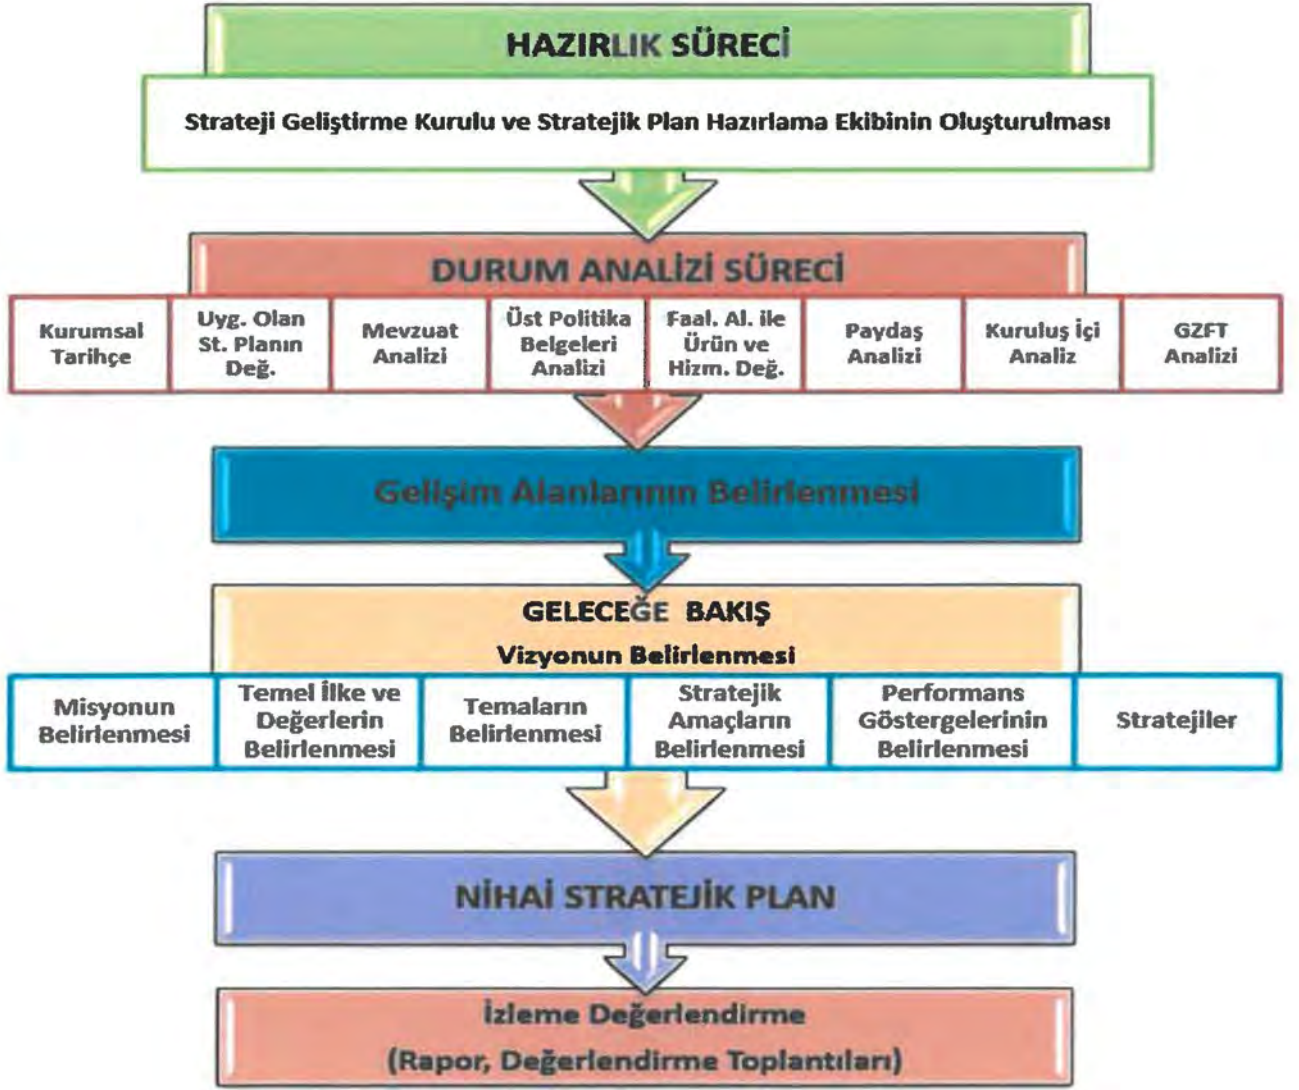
HAZIRLIK SÜRECİ

Strateji Geliştirme Kurulu ve Stratejik Plan Hazırlama Ekibinin Oluşturulması

DURUM ANALİZİ SÜRECİ

Kurumsal Tarihçe

Uyg. Olan St. Planın Değ.

Mevzuat Analizi

Üst Politika Belgeleri Analizi

Faal. Al. ile Ürün ve Hizm. Değ.

Paydaş Analizi

Kuruluş içi Analiz

GZFT Analizi

Gelişim Alanlarının Belirlenmesi

GELECEĞE BAKIŞ

Vizyonun Belirlenmesi

Misyonun Belirlenmesi

Temel İlke ve Değerlerin Belirlenmesi

Temaların Belirlenmesi

Stratejik Amaçların Belirlenmesi

Performans Göstergelerinin Belirlenmesi

Stratejiler

NİHAİ STRATEJİK PLAN

İzleme Değerlendirme

(Rapor, Değerlendirme Toplantıları)